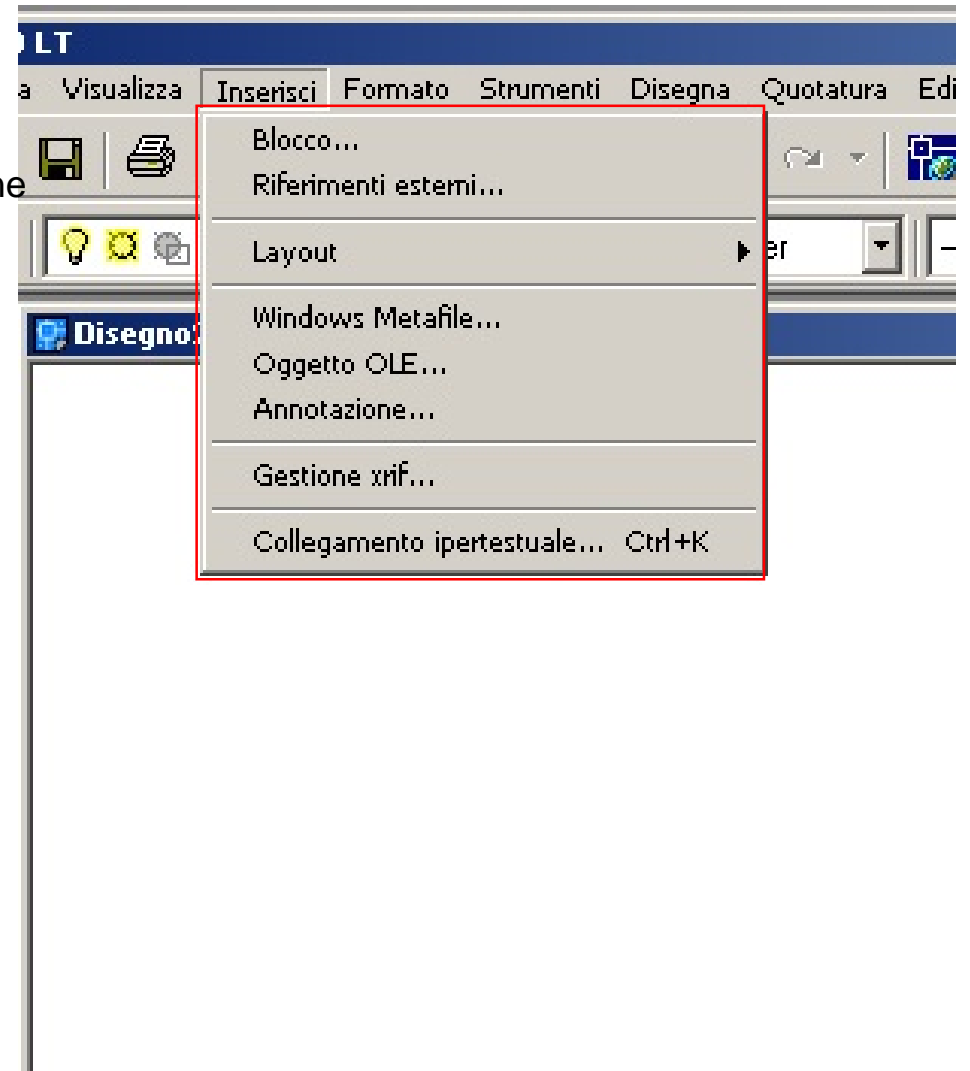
LT
a Visualizza Inserisci Formato Strumenti Disegna Quotatura Edi
ne
Blocco...
Riferimenti esterni...
Layout
er
Windows Metafile...
Oggetto OLE...
Annotazione...
Gestione xrif...
Collegamento ipertestuale... Ctrl+K
Disegno